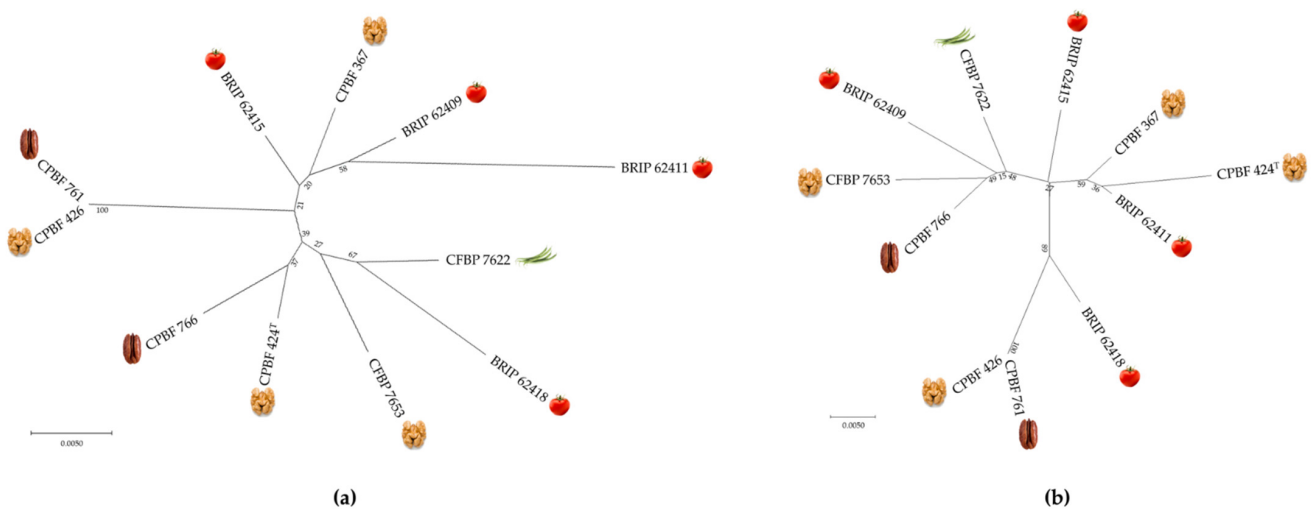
BRIP 62415
CPBF 367
BRIP 62409
58
20
BRIP 62411
CPBF 761
CPBF 426
100
21
39
27
67
CFBP 7622
32
CPBF 766
CPBF 424$^T$
CFBP 7653
BRIP 62418
0.0050

(a)

CFBP 7622
BRIP 62415
BRIP 62409
CPBF 367
CFBP 7653
49 15 48
22
59
36
CPBF 424$^T$
CPBF 766
BRIP 62411
89
BRIP 62418
100
CPBF 426
CPBF 761
0.0050

(b)